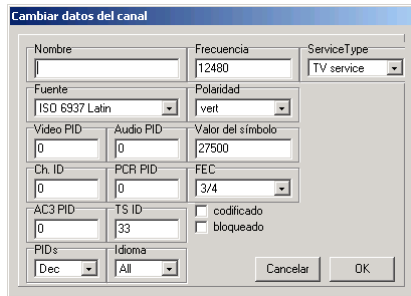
Cambiar datos del canal

Nombre

Frecuencia
12480

ServiceType
TV service

Fuente
ISO 6937 Latin

Polaridad
vert

Video PID
0

Audio PID
0

Valor del símbolo
27500

Ch. ID
0

PCR PID
0

FEC
3/4

AC3 PID
0

TS ID
33

codificado

bloqueado

PIDs
Dec

Idioma
All

Cancelar

OK